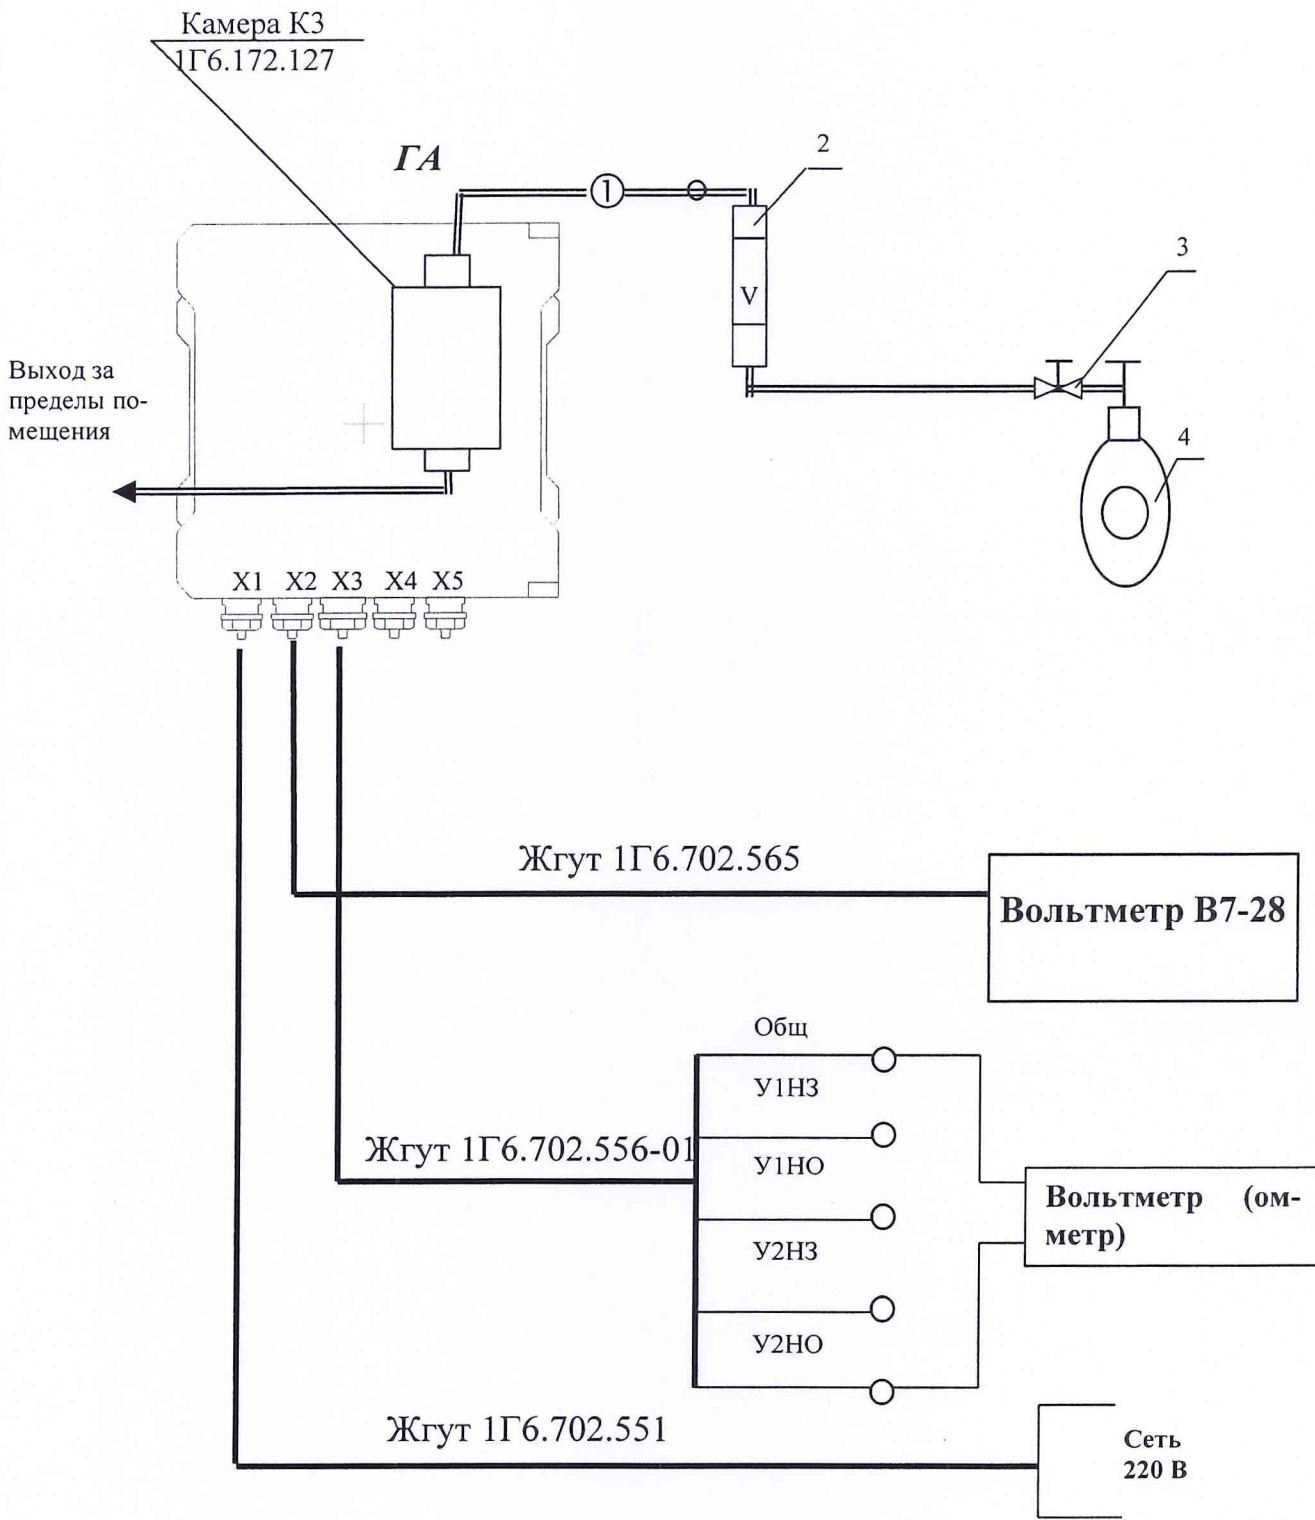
Камера К3
1Г6.172.127

ГА

①

2

V

3

4

Выход за пределы помещения

X1 X2 X3 X4 X5

Жгут 1Г6.702.565

Вольтметр В7-28

Общ

У1НЗ

У1НО

У2НЗ

У2НО

Жгут 1Г6.702.556-01

Вольтметр (омметр)

Жгут 1Г6.702.551

Сеть 220 В